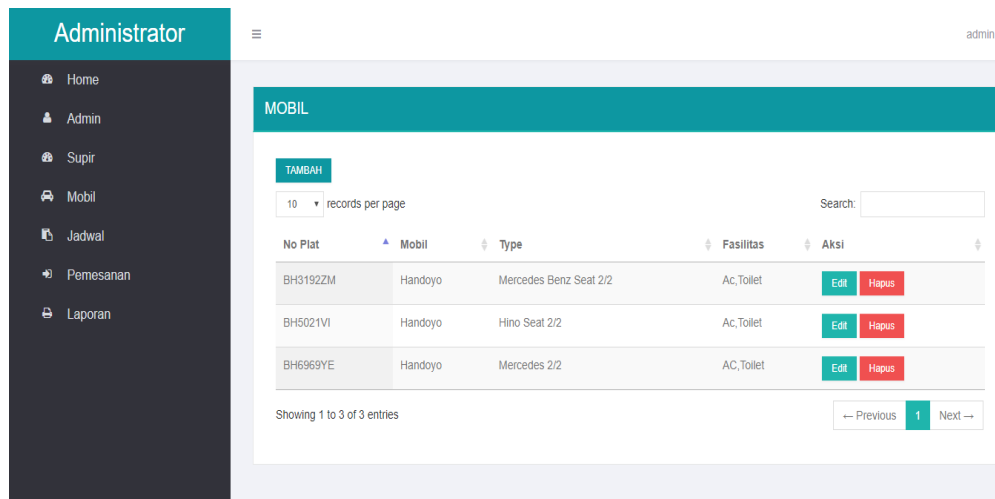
Administrator

≡ admin

Home
Admin
Supir
Mobil
Jadwal
Pemesanan
Laporan

MOBIL

TAMBAH

10 records per page

Search:

| No Plat | Mobil | Type | Fasilitas | Aksi |
|---|---|---|---|---|
| BH3192ZM | Handoyo | Mercedes Benz Seat 2/2 | Ac,Toilet | Edit Hapus |
| BH5021VI | Handoyo | Hino Seat 2/2 | Ac,Toilet | Edit Hapus |
| BH6969YE | Handoyo | Mercedes 2/2 | AC,Toilet | Edit Hapus |

Showing 1 to 3 of 3 entries

← Previous 1 Next →